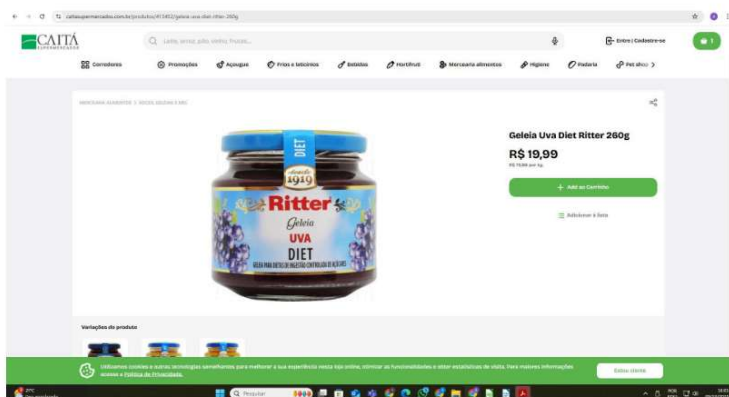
caitasupermercados.com.br/produtos/453452/geleia-uva-diet-ritter-260g

CAITÁ SUPERMERCADOS

Leite, arroz, pão, vinho, frutas...

Entrar | Cadastre-se

Corredores
Promoções
Açougue
Frios e laticínios
Bebidas
Hortifruti
Mercearia alimentos
Higiene
Padaria
Pet shop

MERCEARIA ALIMENTOS | DOCES, GELEIAS E MEL

DIET
desde 1919
Ritter
Geleia
UVA
DIET
GELEIA PARA DIETAS DE INGESTÃO CONTROLADA DE AÇÚCARES

Geleia Uva Diet Ritter 260g

R$ 19,99
R$ 76,88 por kg

+ Add ao Carrinho

Adicionar à lista

Variações do produto

Utilizamos cookies e outras tecnologias semelhantes para melhorar a sua experiência nesta loja online, otimizar as funcionalidades e obter estatísticas de visita. Para maiores informações acesse a Política de Privacidade.

Estou ciente

Pesquisar